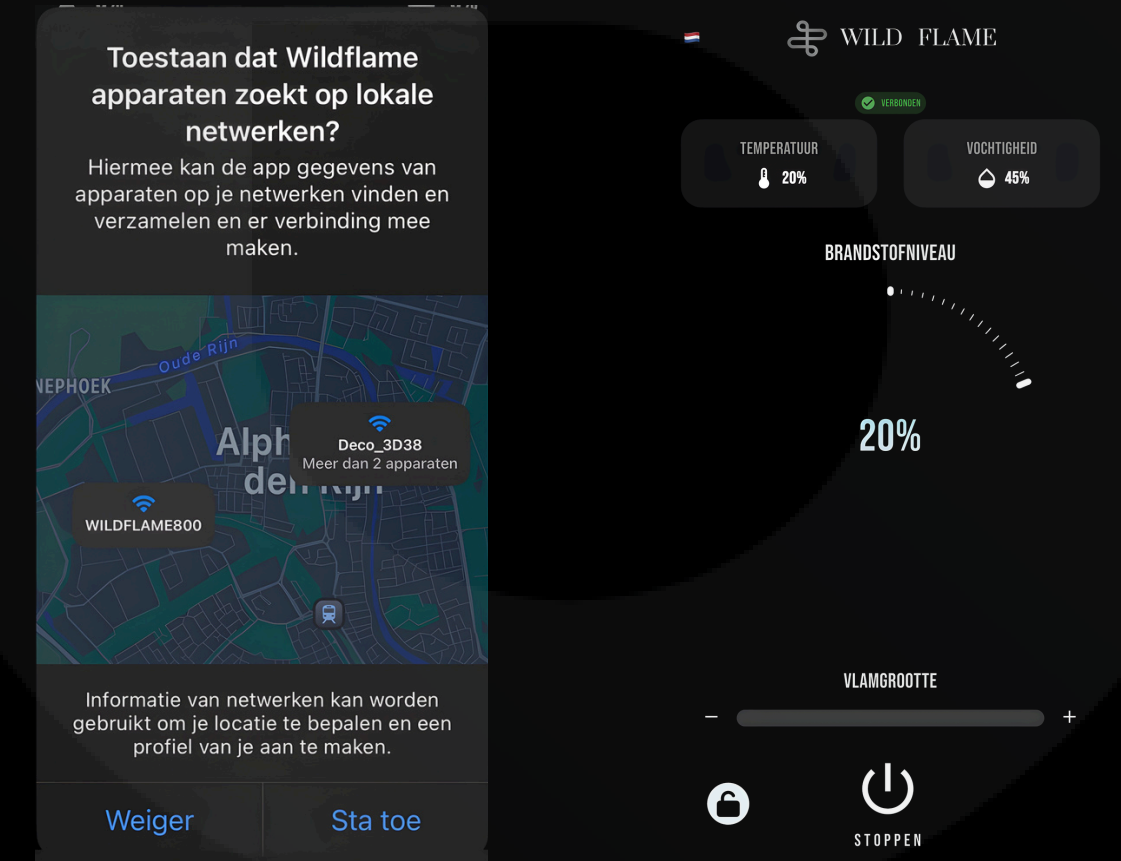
Toestaan dat Wildflame apparaten zoekt op lokale netwerken?

Hiermee kan de app gegevens van apparaten op je netwerken vinden en verzamelen en er verbinding mee maken.

Oude Rijn

NEPHOEK

Alph

den Rijn

Deco_3D38
Meer dan 2 apparaten

WILDFLAME800

Informatie van netwerken kan worden gebruikt om je locatie te bepalen en een profiel van je aan te maken.

Weiger

Sta toe

WILD FLAME

VERBONDEN

TEMPERATUUR
20%

VOCHTIGHEID
45%

BRANDSTOFNIVEAU

20%

VLAMGROOTTE

−

+

STOPPEN